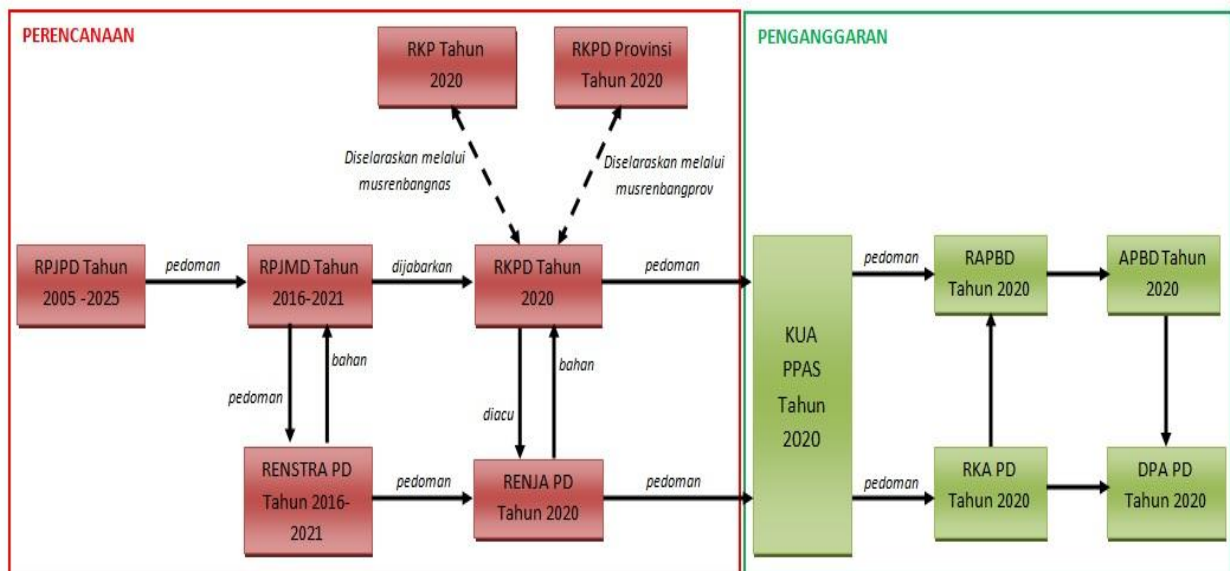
PERENCANAAN

RKP Tahun 2020

RKPD Provinsi Tahun 2020

Diselaraskan melalui musrenbangnas

Diselaraskan melalui musrenbangprov

RPJPD Tahun 2005 -2025

pedoman

RPJMD Tahun 2016-2021

dijabarkan

RKPD Tahun 2020

pedoman

pedoman

bahan

diacu

bahan

RENSTRA PD Tahun 2016-2021

pedoman

RENJA PD Tahun 2020

pedoman

PENGANGGARAN

KUA PPAS Tahun 2020

pedoman

RAPBD Tahun 2020

APBD Tahun 2020

pedoman

RKA PD Tahun 2020

DPA PD Tahun 2020